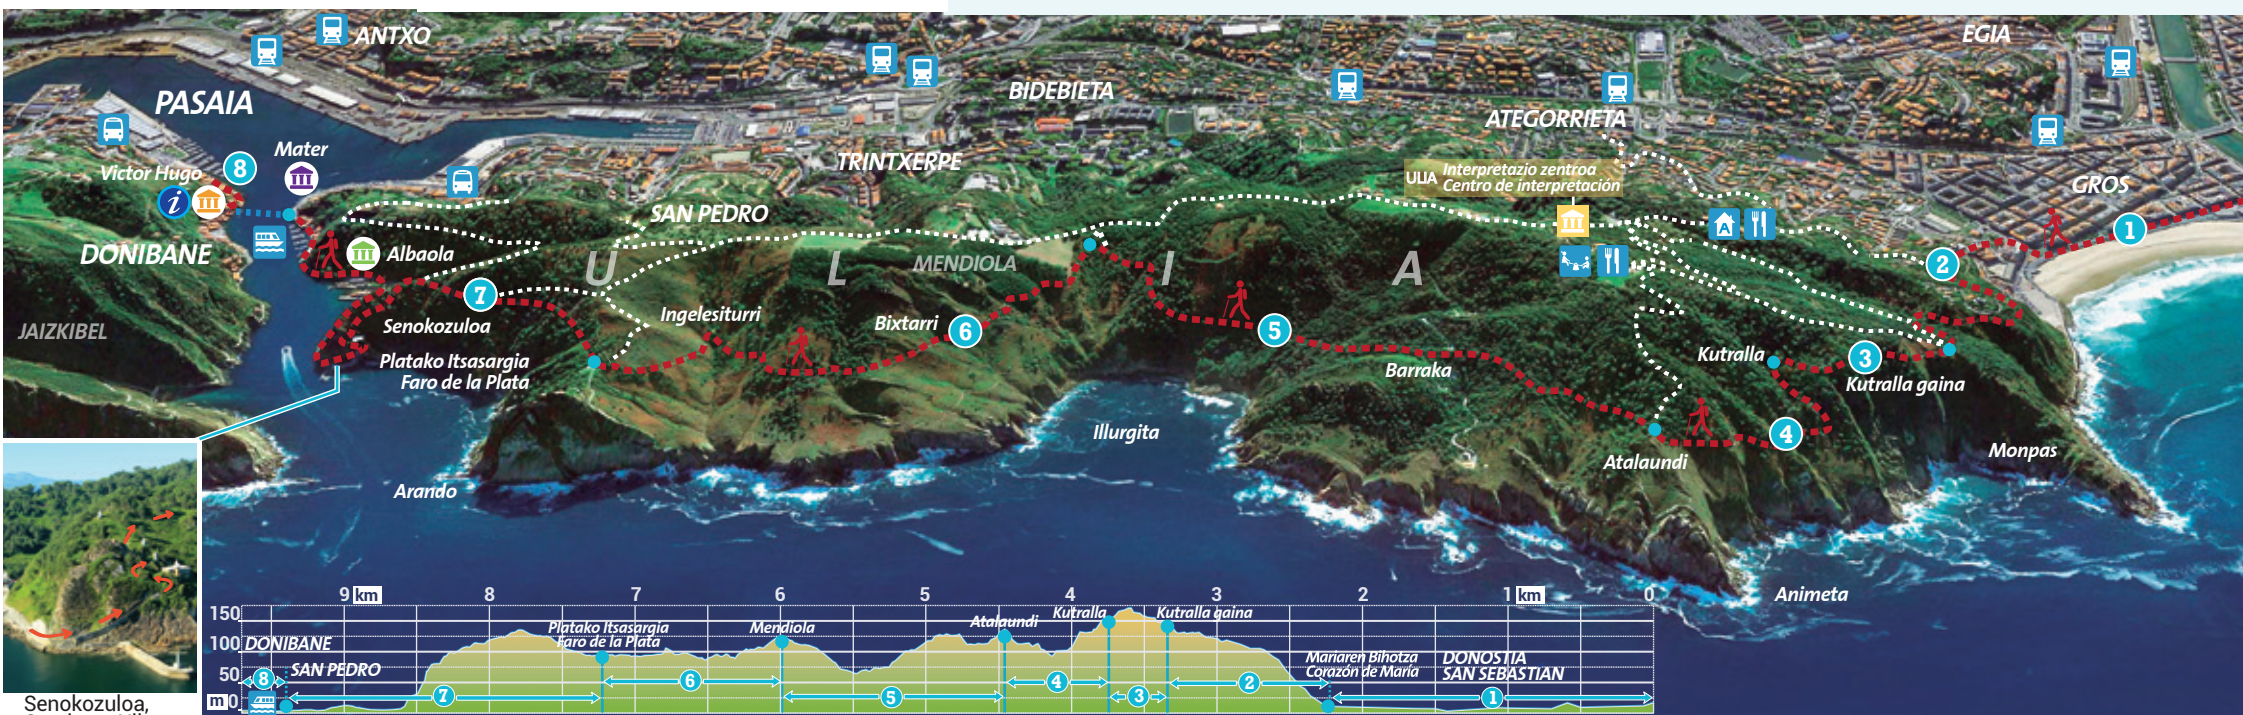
ANTXO
PASAIA
Mater
Victor Hugo
8
DONIBANE
Albaola
JAIZKIBEL
BIDEBIETA
TRINTXERPE
SAN PEDRO
ATEGORRIETA
EGIA
GROS
ULIA Interpretazio zentroa Centro de interpretación
U
L
I
A
MENDIOLA
7
Senokozuloa
Platako Itsasargia
Faro de la Plata
Ingelesiturri
Bixtarri
6
5
1
2
3
Kutralla
Kutralla gaina
Barraka
4
Atalaundi
Illurgita
Monpas
Arando
Animeta

9 km 8 7 6 5 4 3 2 1 km 0
150
100 DONIBANE
50 SAN PEDRO
m 0
Platako Itsasargia
Faro de la Plata
Mendiola
Atalaundi
Kutralla
Kutralla gaina
Mariaren Bihotza
Corazón de María
DONOSTIA
SAN SEBASTIAN
8 7 6 5 4 3 2 1

Senokozuloa,
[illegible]